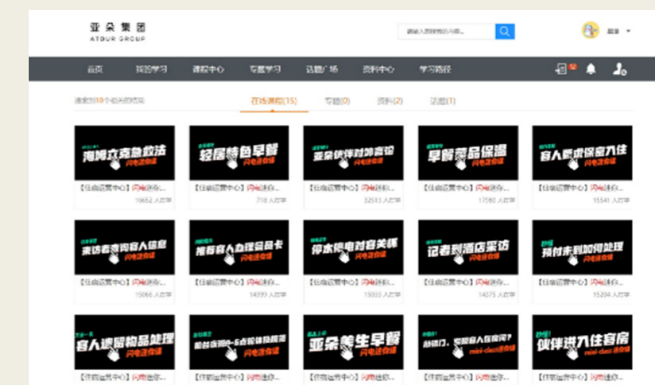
亚朵集团
ATOUR GROUP

请输入想要搜索的内容...

首页 我的学习 课程中心 专题学习 话题广场 资料中心 学习路径

搜索到18个相关的结果

在线课程(15) 专题(0) 资料(2) 话题(1)

海滩文赛急救法
【住前运营中心】闪电速...
19652 人次学

轻居特色早餐
闪电速收
【住前运营中心】闪电速...
718 人次学

亚朵伙伴们的真诚
闪电速收
【住前运营中心】闪电速...
32513 人次学

早餐菜品保温
闪电速收
【住前运营中心】闪电速...
17460 人次学

客人要求保密入住
闪电速收
【住前运营中心】闪电速...
15541 人次学

宾访者查询客人信息
闪电速收
【住前运营中心】闪电速...
15065 人次学

推荐客人办理会员卡
闪电速收
【住前运营中心】闪电速...
14339 人次学

停水停电对客关怀
闪电速收
【住前运营中心】闪电速...
15933 人次学

记者到酒店采访
闪电速收
【住前运营中心】闪电速...
14075 人次学

预付未到如何处理
闪电速收
【住前运营中心】闪电速...
15294 人次学

客人遗留物品处理
闪电速收
【住前运营中心】闪电速...

轻居特色早餐
闪电速收
【住前运营中心】闪电速...

亚朵养生早餐
闪电速收
【住前运营中心】闪电速...

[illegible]
mini-class
【住前运营中心】闪电速...

伙伴进入住客房
mini-class
【住前运营中心】闪电速...